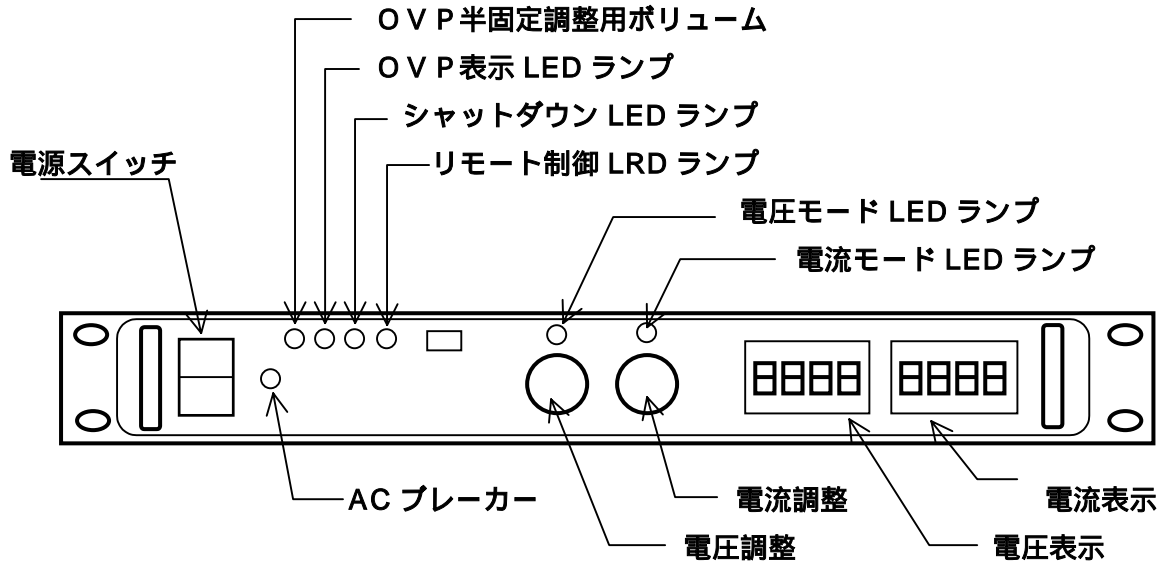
ＯＶＰ半固定調整用ボリューム

ＯＶＰ表示 LED ランプ

シャットダウン LED ランプ

電源スイッチ

リモート制御 LRD ランプ

電圧モード LED ランプ

電流モード LED ランプ

8888

8888

AC ブレーカー

電流調整

電流表示

電圧調整

電圧表示